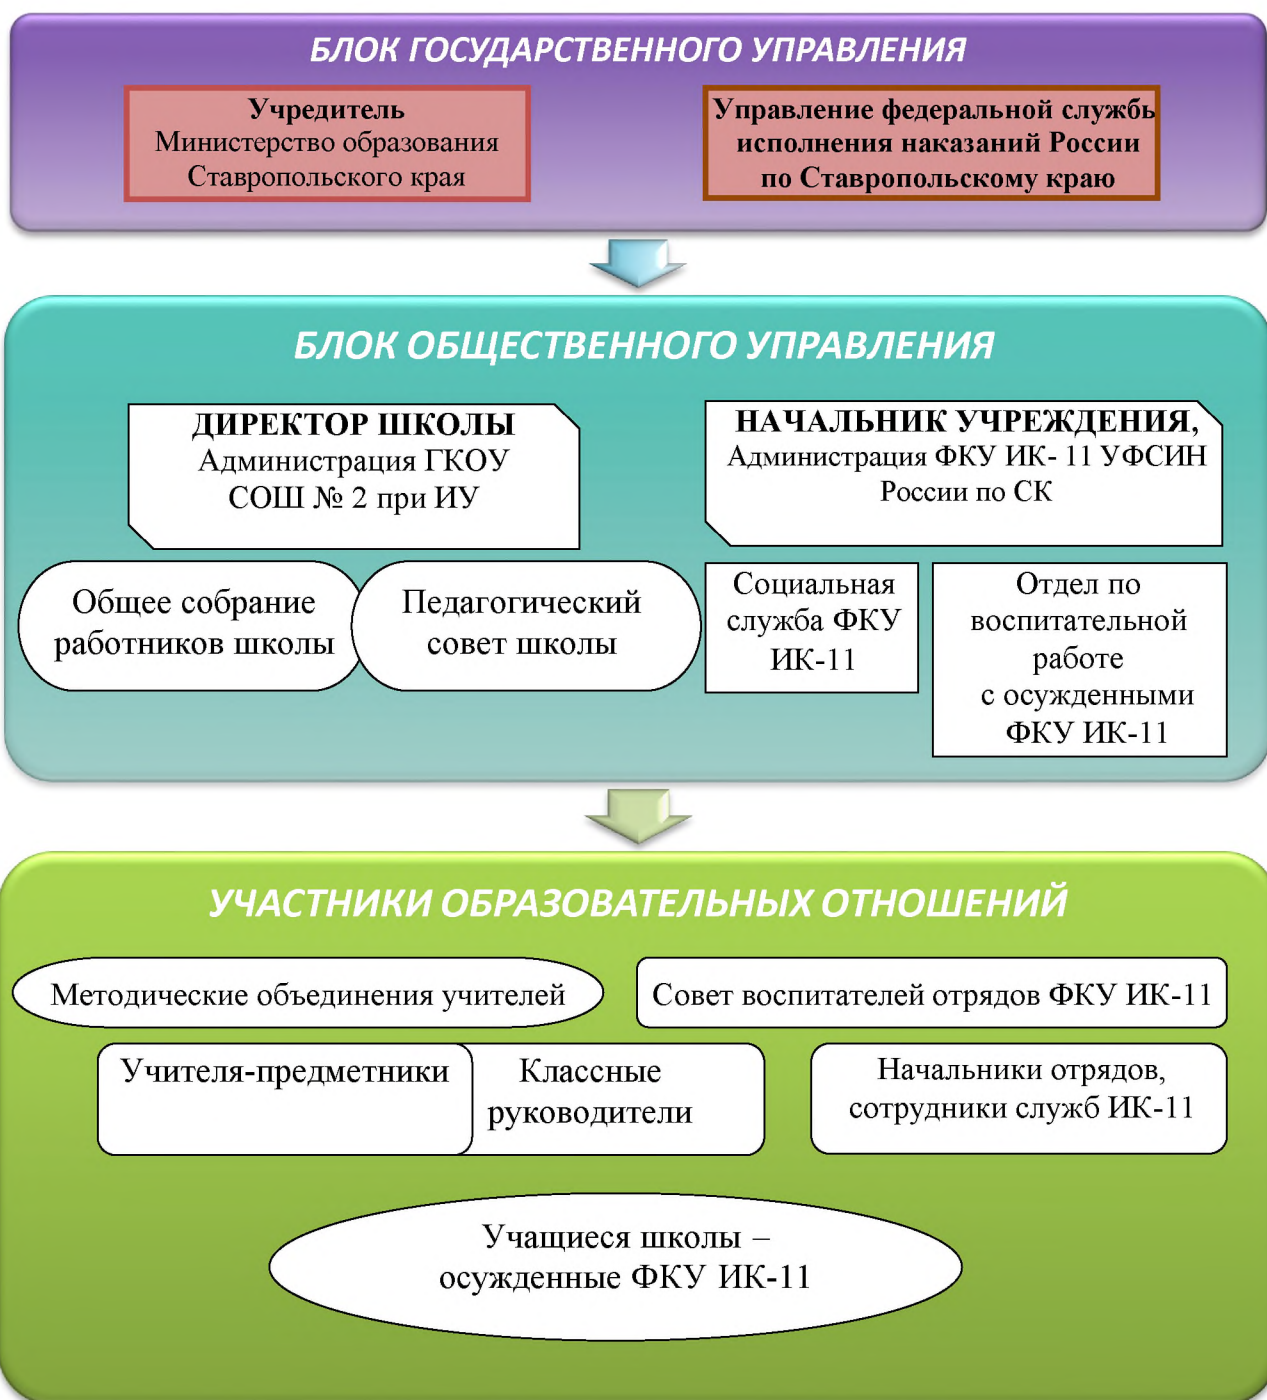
БЛОК ГОСУДАРСТВЕННОГО УПРАВЛЕНИЯ

Учредитель
Министерство образования
Ставропольского края

Управление федеральной службы исполнения наказаний России по Ставропольскому краю

БЛОК ОБЩЕСТВЕННОГО УПРАВЛЕНИЯ

ДИРЕКТОР ШКОЛЫ
Администрация ГКОУ СОШ № 2 при ИУ

НАЧАЛЬНИК УЧРЕЖДЕНИЯ,
Администрация ФКУ ИК- 11 УФСИН России по СК

Общее собрание работников школы

Педагогический совет школы

Социальная служба ФКУ ИК-11

Отдел по воспитательной работе с осужденными ФКУ ИК-11

УЧАСТНИКИ ОБРАЗОВАТЕЛЬНЫХ ОТНОШЕНИЙ

Методические объединения учителей

Совет воспитателей отрядов ФКУ ИК-11

Учителя-предметники

Классные руководители

Начальники отрядов, сотрудники служб ИК-11

Учащиеся школы – осужденные ФКУ ИК-11